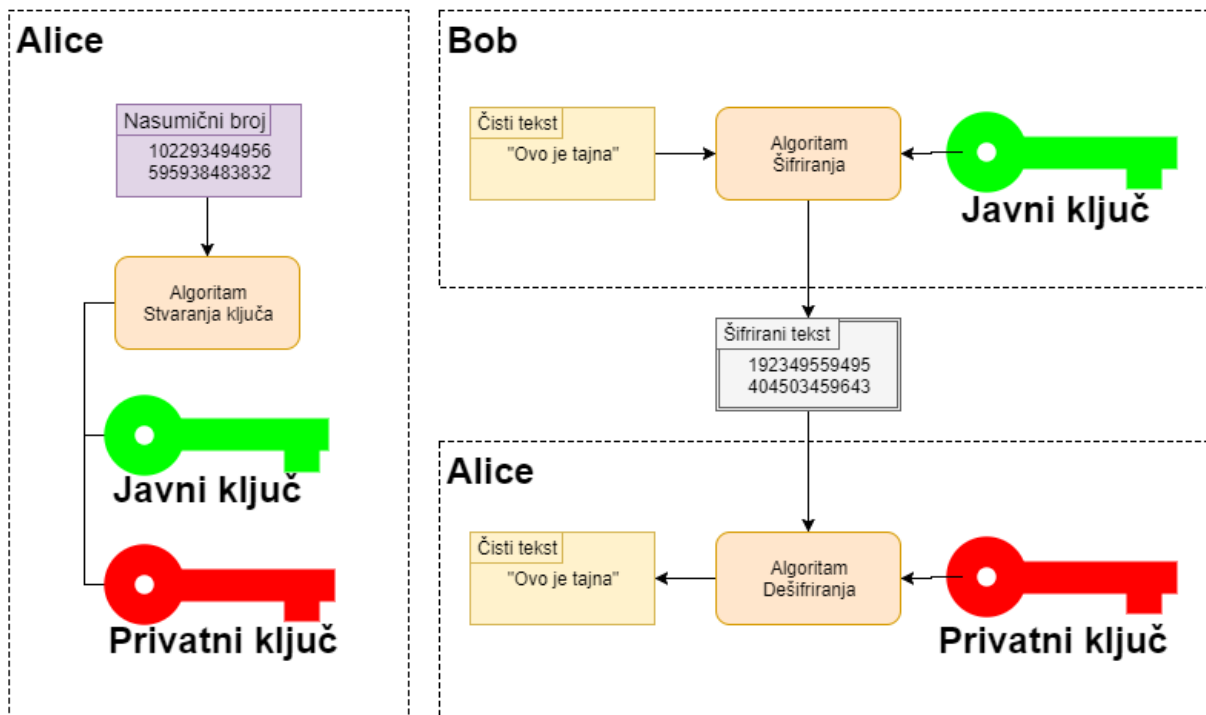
Alice

Nasumični broj
102293494956
595938483832

Algoritam
Stvaranja ključa

Javni ključ

Privatni ključ

Bob

Čisti tekst
"Ovo je tajna"

Algoritam
Šifriranja

Javni ključ

Šifrirani tekst
192349559495
404503459643

Alice

Čisti tekst
"Ovo je tajna"

Algoritam
Dešifriranja

Privatni ključ